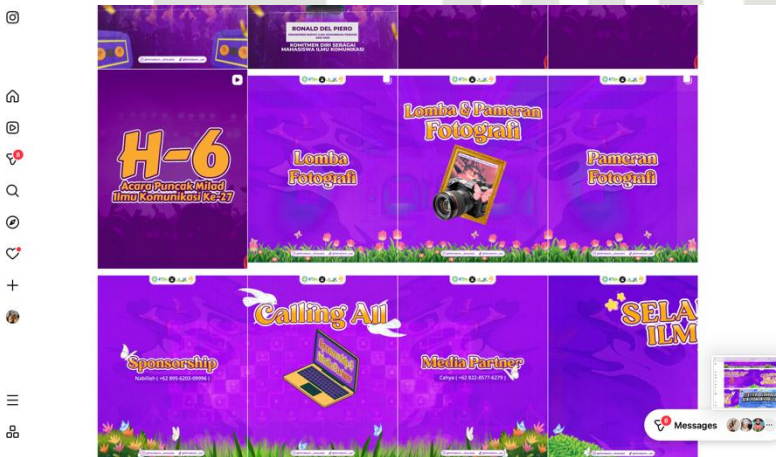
RONALD DEL PIERO

KOMITMEN DIRI SEBAGAI MAHASISWA ILMU KOMUNIKASI

H-6
Acara Puncak Milad Ilmu Komunikasi Ke-27

Lomba Fotografi

Lomba & Pameran Fotografi

Pameran Fotografi

Sponsorship
Nabillah ( +62 895-6203-09996 )

Calling All

Media Partner
Cahya ( +62 822-8577-6279 )

SELA ILM

8

Messages